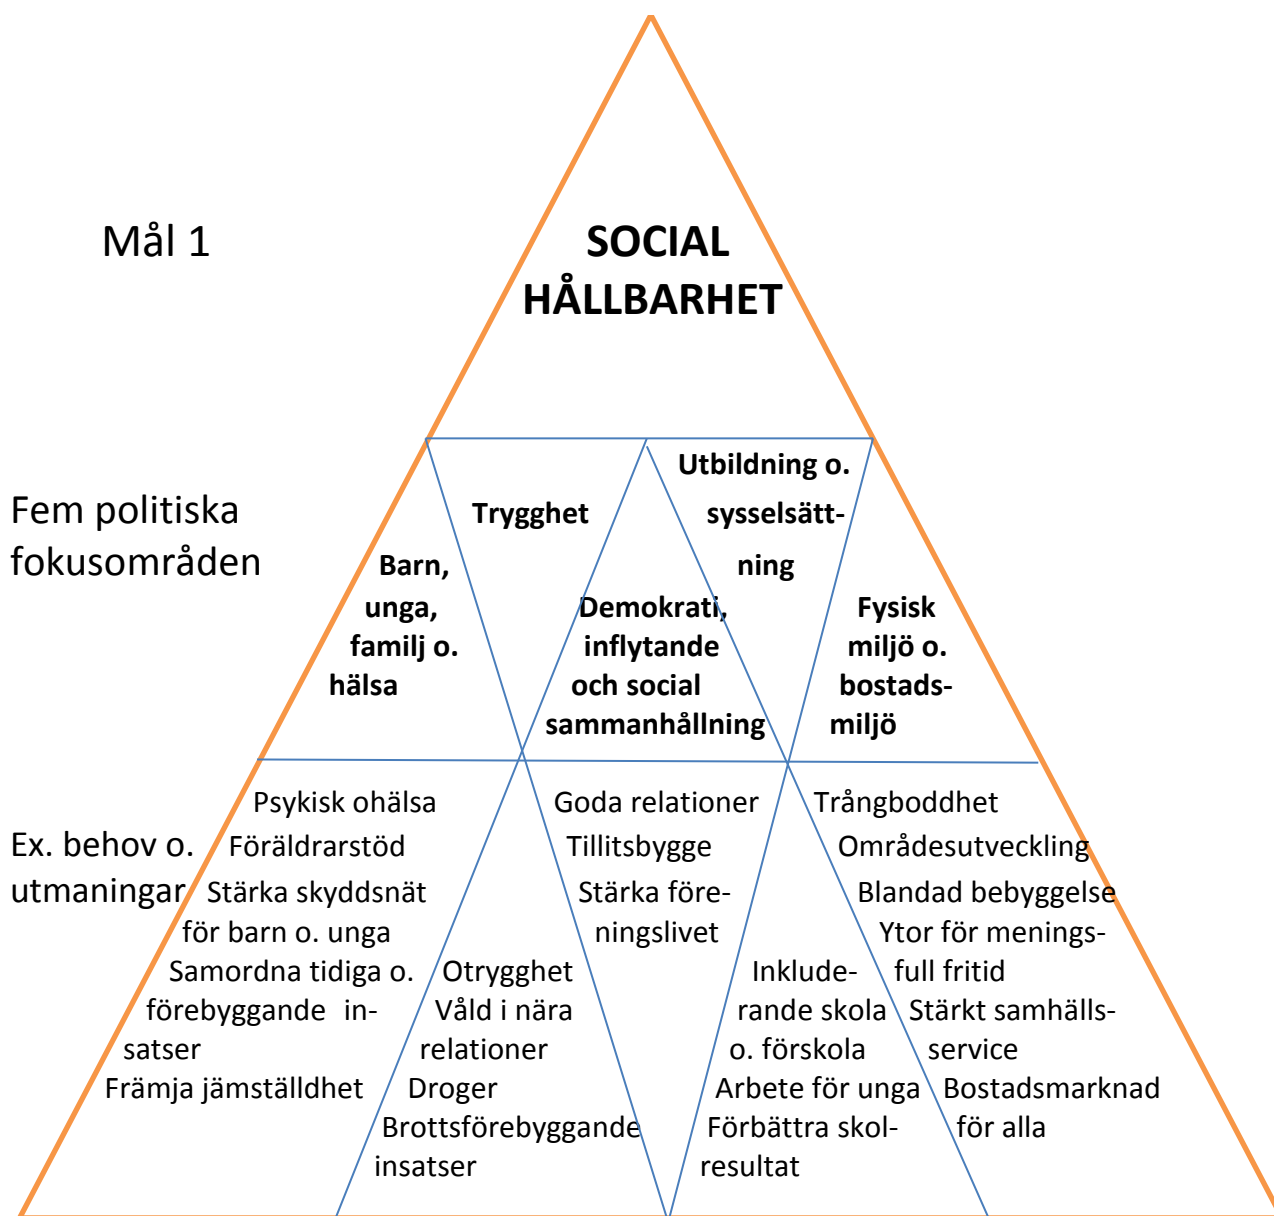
Mål 1

SOCIAL HÅLLBARHET

Fem politiska fokusområden

Trygghet

Utbildning o. sysselsättning

Barn, unga, familj o. hälsa

Demokrati, inflytande och social sammanhållning

Fysisk miljö o. bostadsmiljö

Ex. behov o. utmaningar

Psykisk ohälsa
Föräldrarstöd
Stärka skyddsnät för barn o. unga
Samordna tidiga o. förebyggande insatser
Främja jämställdhet

Otrygghet
Våld i nära relationer
Droger
Brottsförebyggande insatser

Goda relationer
Tillitsbygge
Stärka föreningslivet

Inkluderande skola o. förskola
Arbete för unga
Förbättra skolresultat

Trångboddhet
Områdesutveckling
Blandad bebyggelse
Ytor för meningsfull fritid
Stärkt samhällsservice
Bostadsmarknad för alla